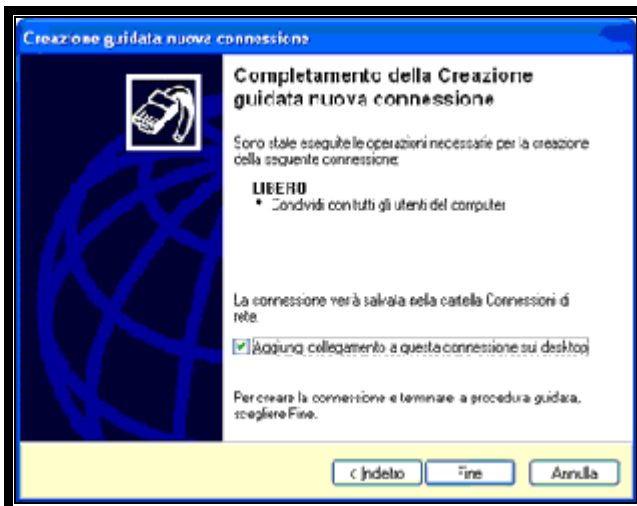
Creazione guidata nuova connessione

Completamento della Creazione guidata nuova connessione

Sono state eseguite le operazioni necessarie per la creazione della seguente connessione:

LIBERO
• Condividi con tutti gli utenti del computer

La connessione verrà salvata nella cartella Connessioni di rete.

Aggiungi collegamento a questa connessione sul desktop

Per creare la connessione e terminare la procedura guidata, scegliere Fine.

< Indietro
Fine
Annulla